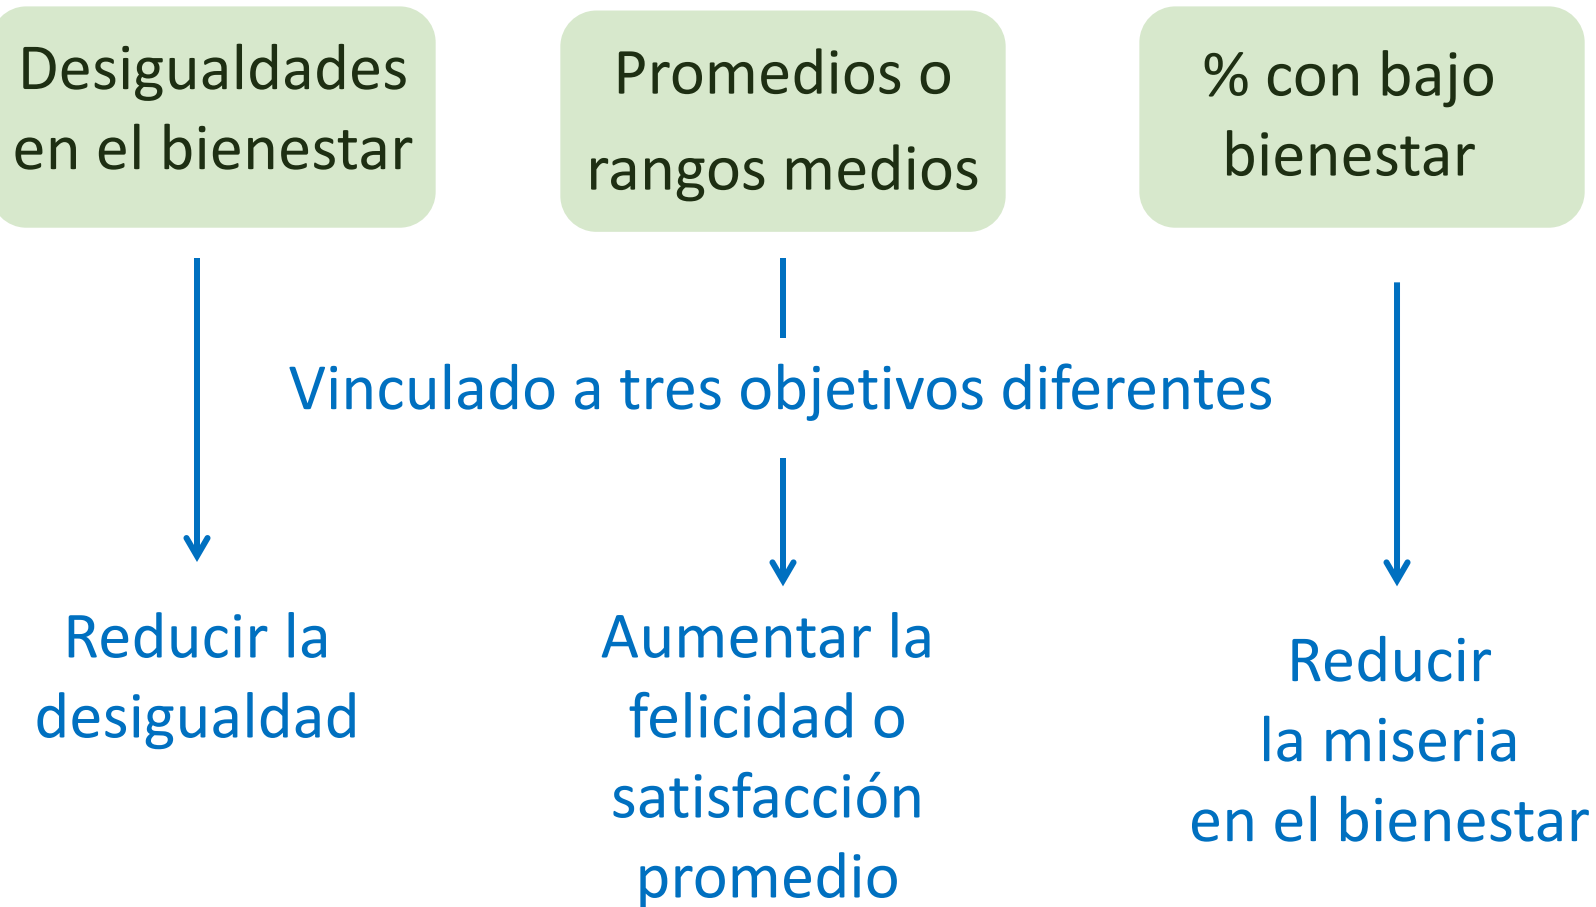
Desigualdades en el bienestar

Promedios o rangos medios

% con bajo bienestar

Vinculado a tres objetivos diferentes

Reducir la desigualdad

Aumentar la felicidad o satisfacción promedio

Reducir la miseria en el bienestar